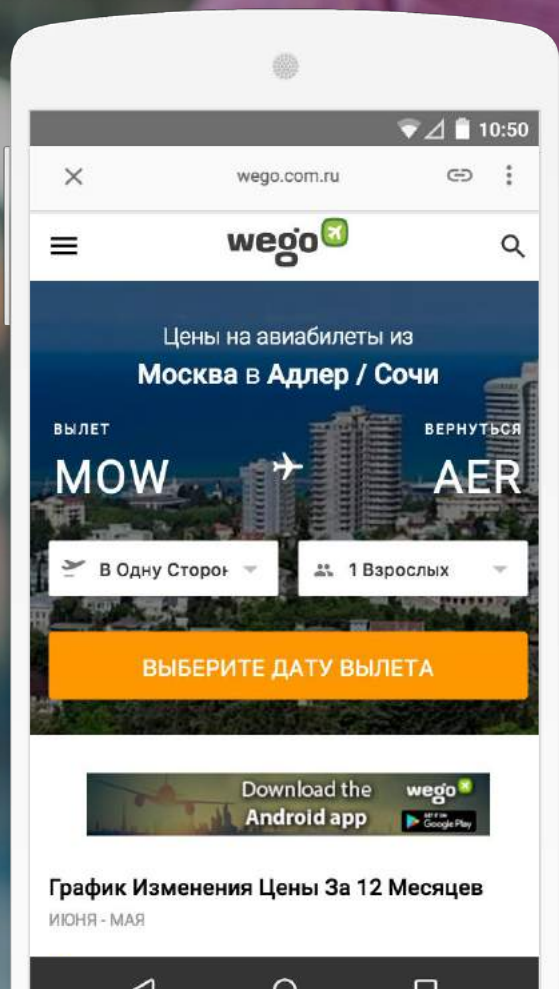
10:50

wego.com.ru

wego

Цены на авиабилеты из
Москва в Адлер / Сочи

ВЫЛЕТ

ВЕРНУТЬСЯ

MOW

AER

В Одну Сторон

1 Взрослых

ВЫБЕРИТЕ ДАТУ ВЫЛЕТА

Download the
Android app

wego

GET IT ON Google Play

График Изменения Цены За 12 Месяцев
ИЮНЯ - МАЯ